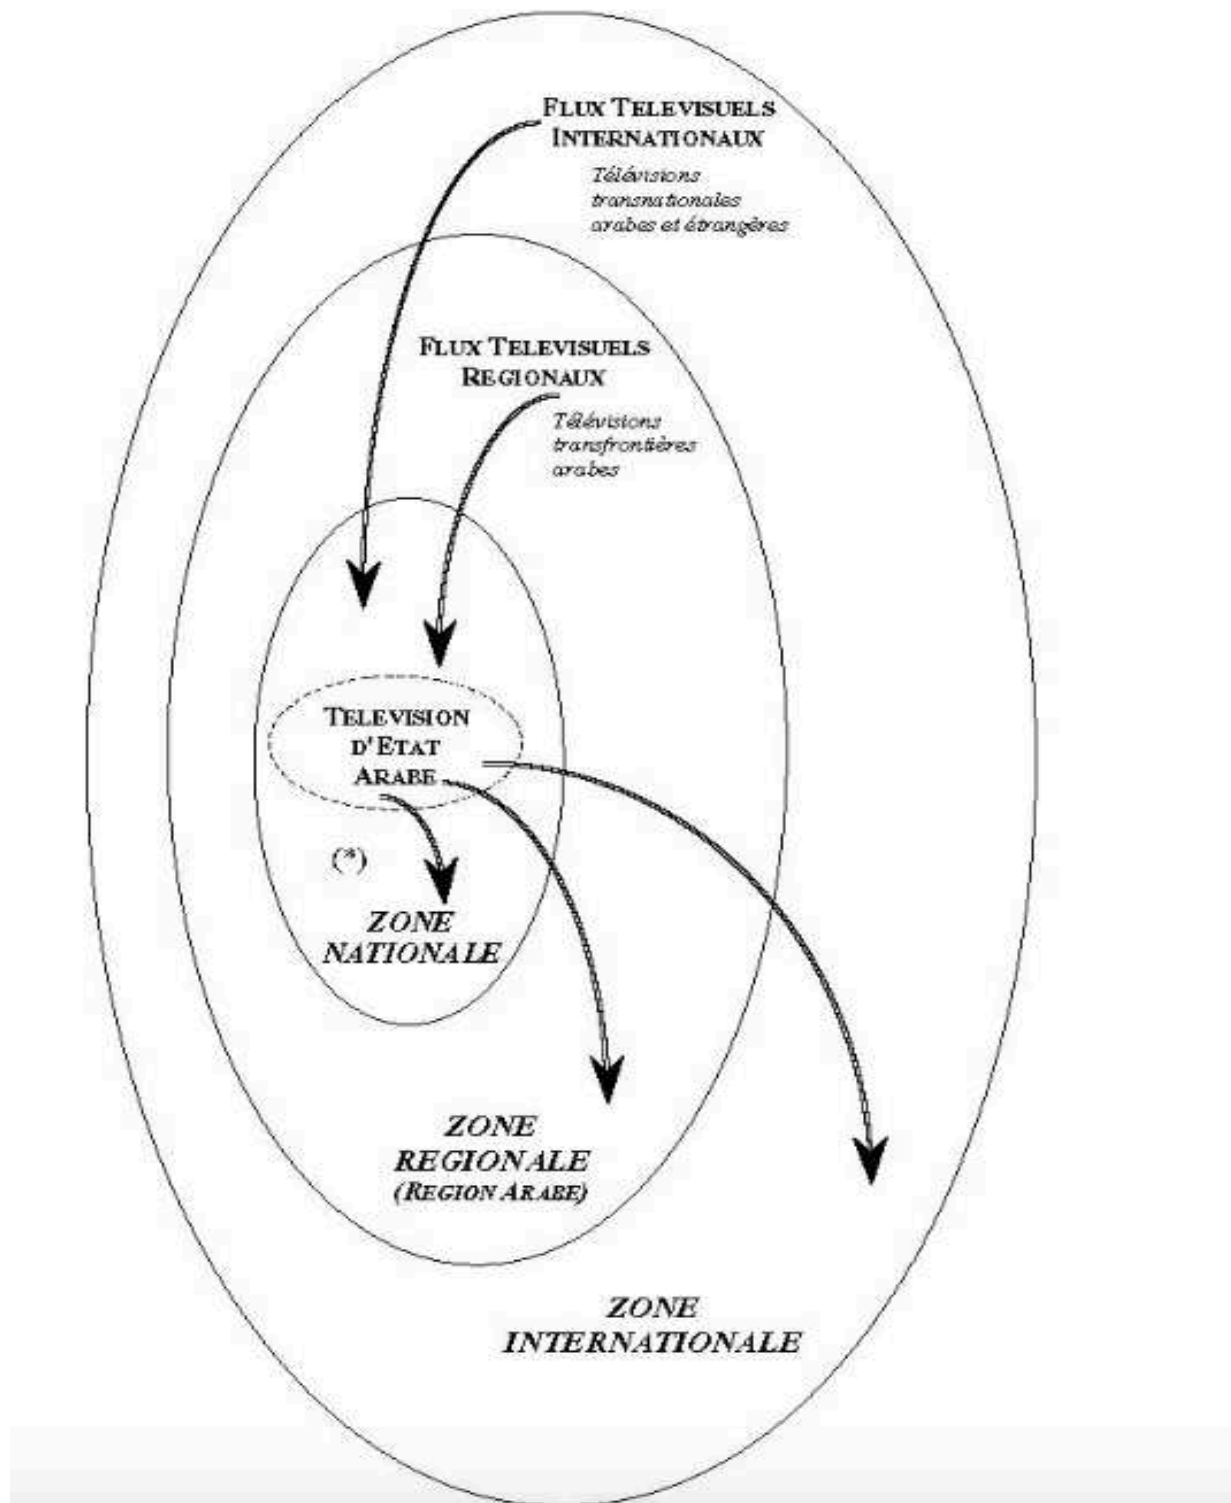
FLUX TELEVISUELS INTERNATIONAUX

Télévisions transnationales arabes et étrangères

FLUX TELEVISUELS REGIONAUX

Télévisions transfrontières arabes

TELEVISION D'ETAT ARABE

(*)

ZONE NATIONALE

ZONE REGIONALE (REGION ARABE)

ZONE INTERNATIONALE